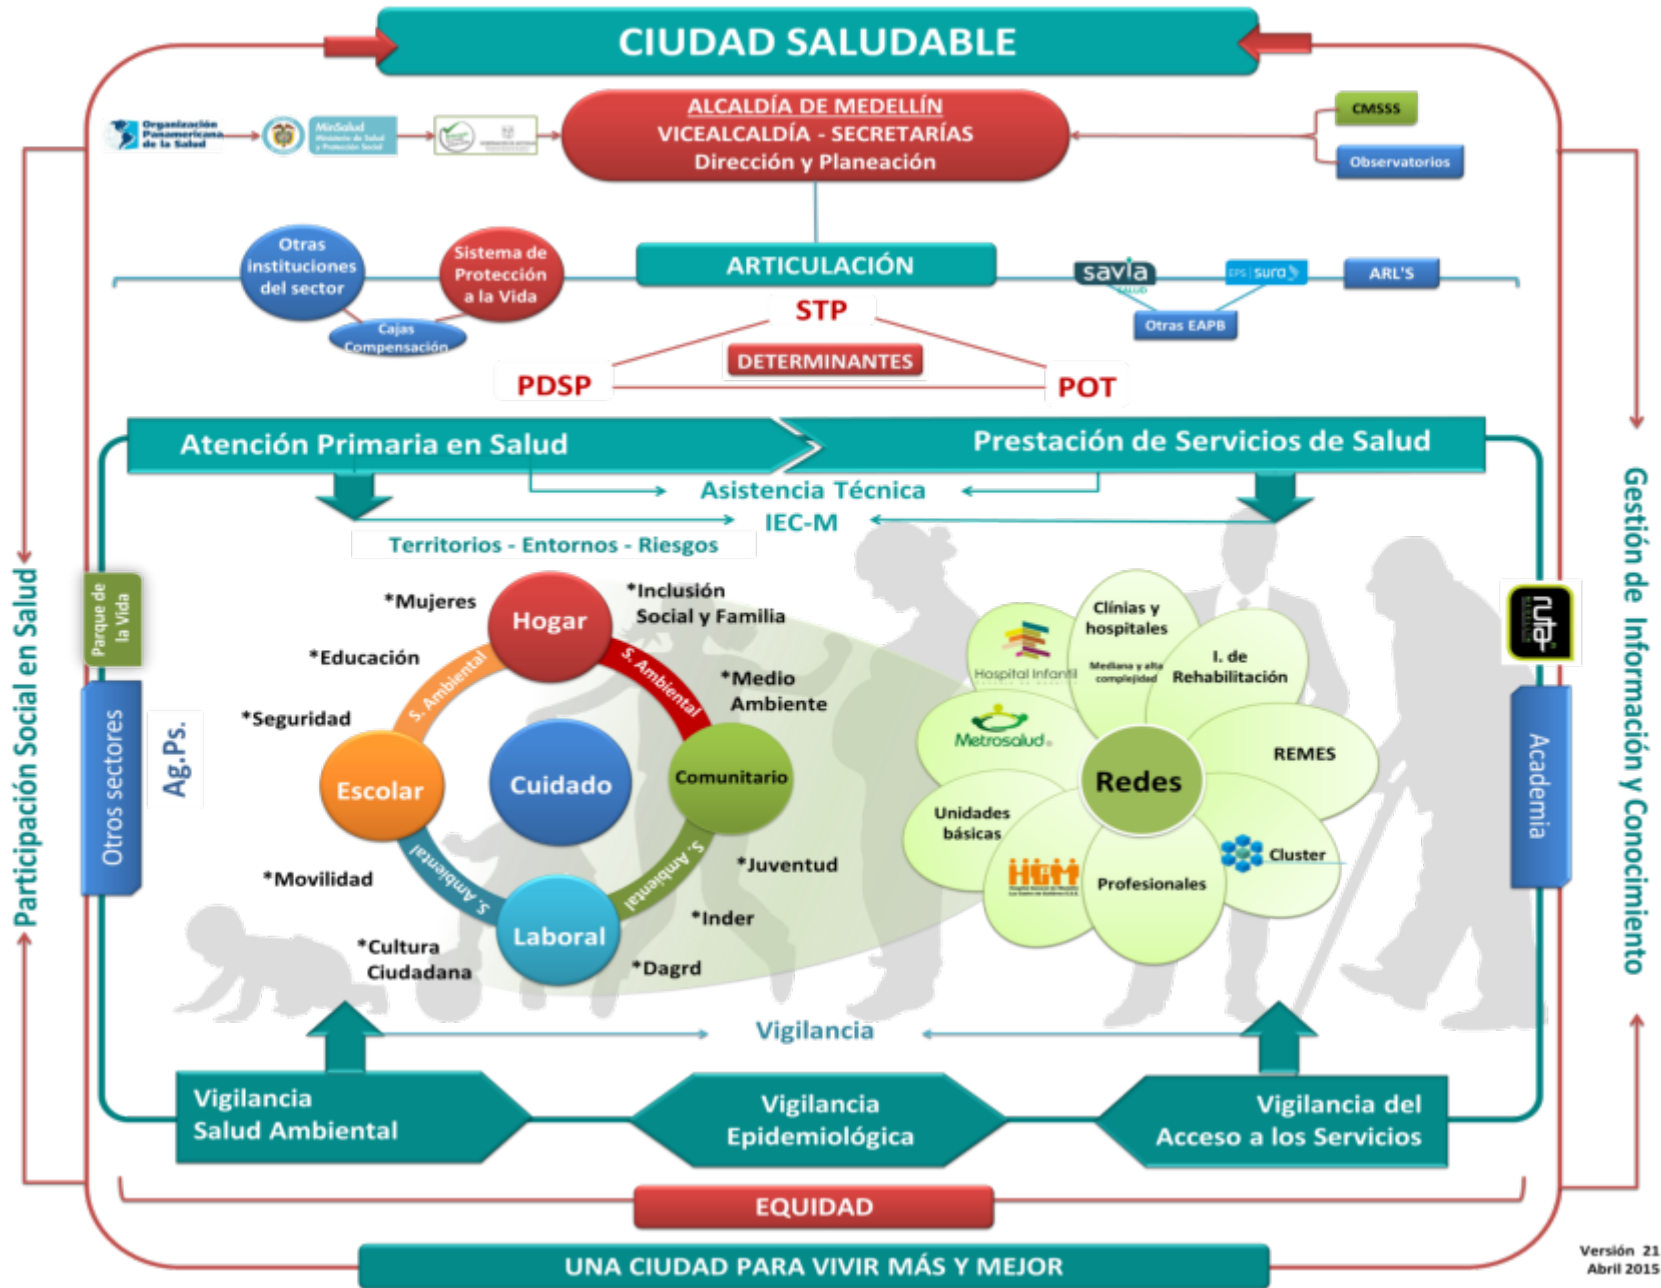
CIUDAD SALUDABLE

Organización Panamericana de la Salud

MinSalud Ministerio de Salud y Protección Social

ALCALDÍA DE MEDELLÍN
VICEALCALDÍA - SECRETARÍAS
Dirección y Planeación

CMSSS

Observatorios

Otras instituciones del sector

Sistema de Protección a la Vida

Cajas Compensación

ARTICULACIÓN

savia salud

EPS sura

ARL'S

Otras EAPB

STP

DETERMINANTES

PDSP

POT

Atención Primaria en Salud

Prestación de Servicios de Salud

Asistencia Técnica

IEC-M

Territorios - Entornos - Riesgos

Participación Social en Salud

Parque de la Vida

Otros sectores

Ag.Ps.

*Mujeres

Hogar

*Inclusión Social y Familia

*Educación

S. Ambiental

S. Ambiental

*Medio Ambiente

*Seguridad

Escolar

Cuidado

Comunitario

S. Ambiental

S. Ambiental

*Movilidad

*Juventud

Laboral

*Inder

*Cultura Ciudadana

*Dagrd

Hospital Infantil

Clínicas y hospitales

Mediana y alta complejidad

I. de Rehabilitación

Metrosalud

Redes

REMES

Unidades básicas

HGM

Profesionales

Cluster

ruta n

Academia

Gestión de Información y Conocimiento

Vigilancia

Vigilancia Salud Ambiental

Vigilancia Epidemiológica

Vigilancia del Acceso a los Servicios

EQUIDAD

UNA CIUDAD PARA VIVIR MÁS Y MEJOR

Versión 21
Abril 2015